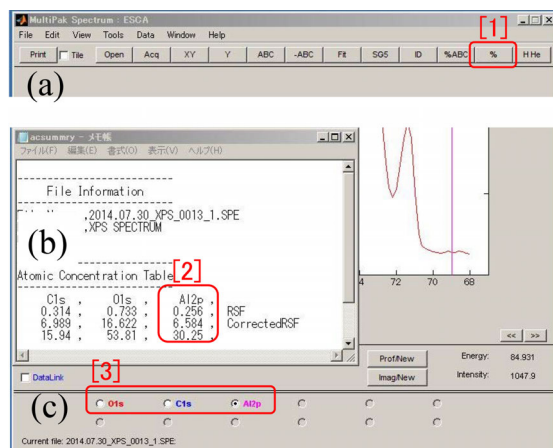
MultiPak Spectrum : ESCA

File Edit View Tools Data Window Help

Print Tile Open Acq XY Y ABC -ABC Fit SGS ID %ABC % H He

[1]

(a)

acsummry - メモ帳

ファイル(F) 編集(E) 書式(O) 表示(V) ヘルプ(H)

File Information

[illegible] ,2014.07.30_XPS_0013_1.SPE
,XPS SPECTROM

(b)

Atomic Concentration Table [2]

| C1s | O1s | Al2p | |
|---|---|---|---|
| 0.314 , | 0.733 , | 0.256 , | RSF |
| 6.989 , | 16.622 , | 6.584 , | CorrectedRSF |
| 15.94 , | 53.81 , | 30.25 , | |

4 72 70 68

<< >>

DataLink

Prof/New

Imag/New

Energy: 84.931

Intensity: 1047.9

[3]

(c)

O1s C1s Al2p

Current file: 2014.07.30_XPS_0013_1.SPE